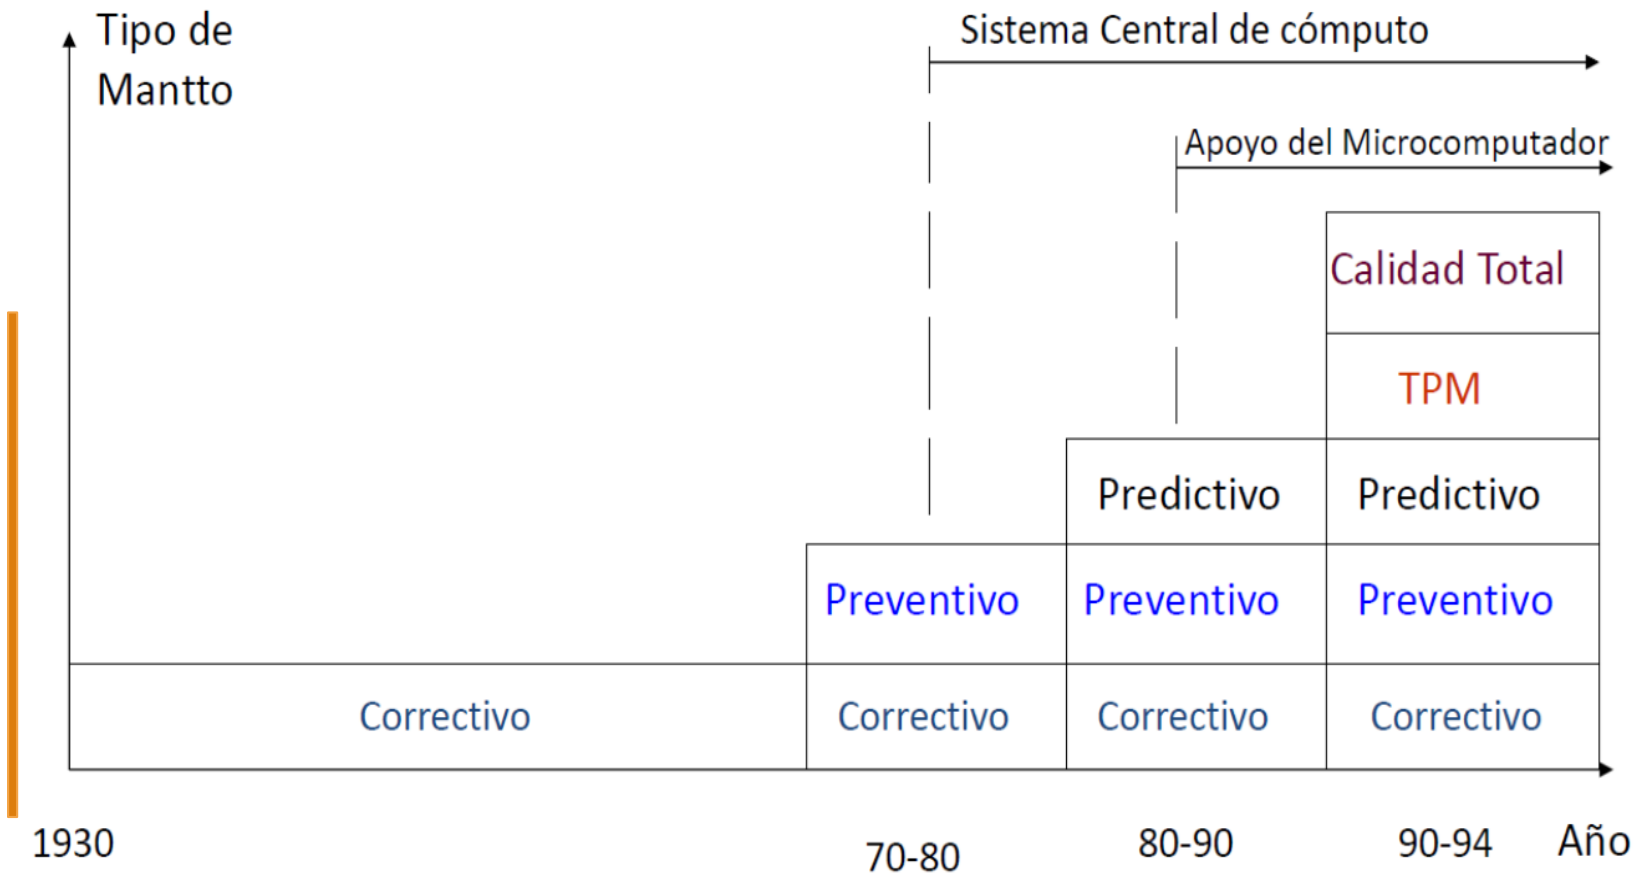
Tipo de Mantto

Sistema Central de cómputo

Apoyo del Microcomputador

Calidad Total

TPM

Predictivo

Predictivo

Preventivo

Preventivo

Preventivo

Correctivo

Correctivo

Correctivo

Correctivo

1930

70-80

80-90

90-94

Año